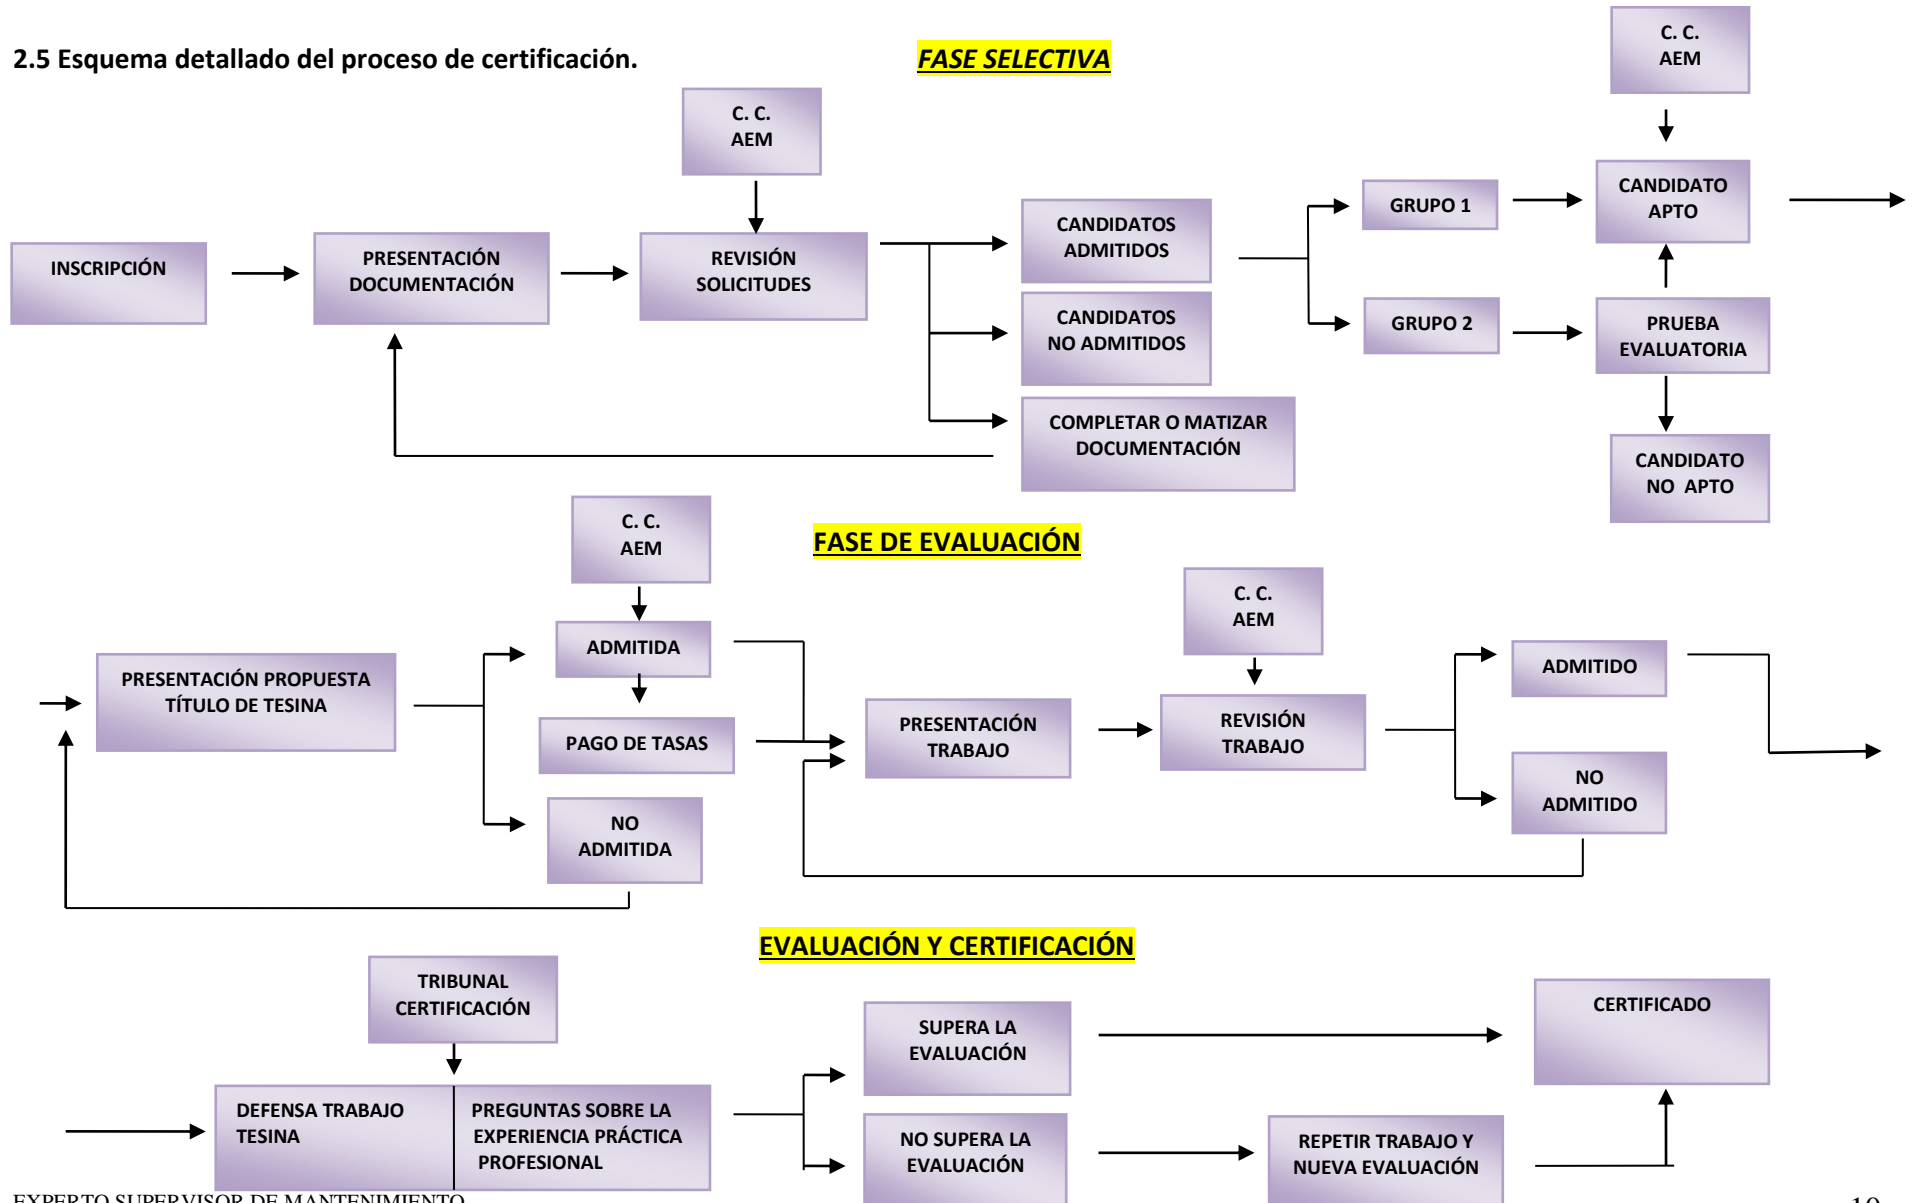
2.5 Esquema detallado del proceso de certificación.

FASE SELECTIVA

INSCRIPCIÓN

PRESENTACIÓN DOCUMENTACIÓN

C. C. AEM

REVISIÓN SOLICITUDES

CANDIDATOS ADMITIDOS

CANDIDATOS NO ADMITIDOS

COMPLETAR O MATIZAR DOCUMENTACIÓN

GRUPO 1

GRUPO 2

C. C. AEM

CANDIDATO APTO

PRUEBA EVALUATORIA

CANDIDATO NO APTO

FASE DE EVALUACIÓN

C. C. AEM

PRESENTACIÓN PROPUESTA TÍTULO DE TESINA

ADMITIDA

PAGO DE TASAS

NO ADMITIDA

PRESENTACIÓN TRABAJO

C. C. AEM

REVISIÓN TRABAJO

ADMITIDO

NO ADMITIDO

EVALUACIÓN Y CERTIFICACIÓN

TRIBUNAL CERTIFICACIÓN

DEFENSA TRABAJO TESINA

PREGUNTAS SOBRE LA EXPERIENCIA PRÁCTICA PROFESIONAL

SUPERA LA EVALUACIÓN

NO SUPERA LA EVALUACIÓN

CERTIFICADO

REPETIR TRABAJO Y NUEVA EVALUACIÓN

EXPERTO SUPERVISOR DE MANTENIMIENTO

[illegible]